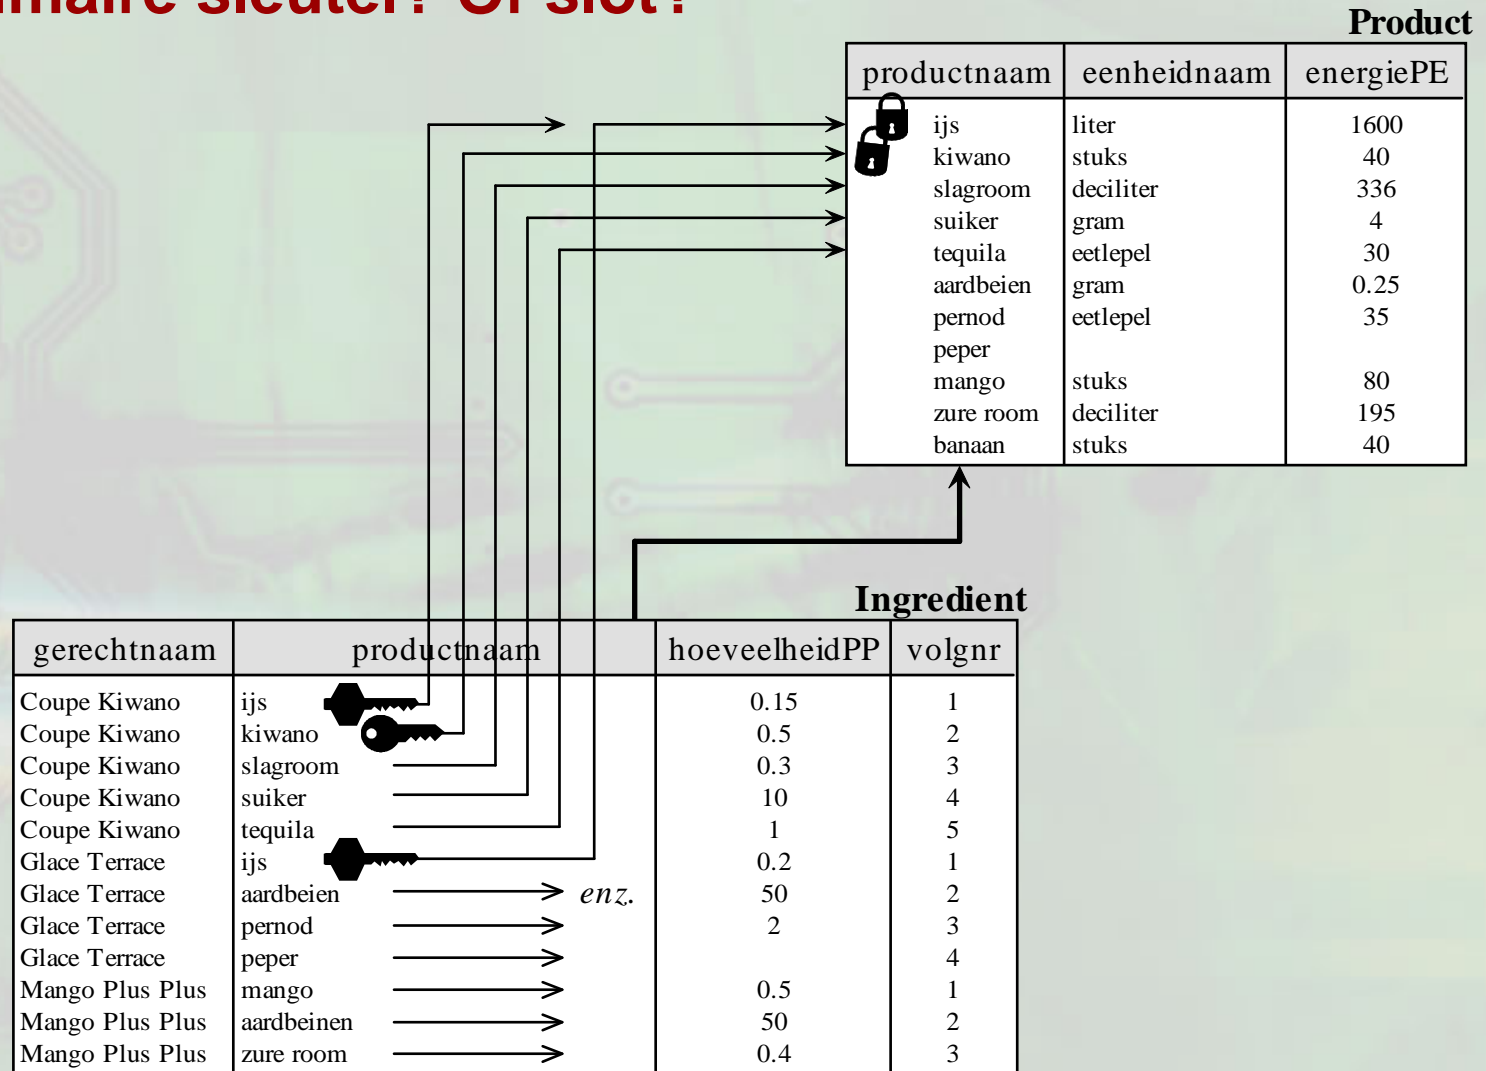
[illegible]maire sleutel? Of slot?

Product

| productnaam | eenheidnaam | energiePE |
|---|---|---|
| ijs | liter | 1600 |
| kiwano | stuks | 40 |
| slagroom | deciliter | 336 |
| suiker | gram | 4 |
| tequila | eetlepel | 30 |
| aardbeien | gram | 0.25 |
| pernod | eetlepel | 35 |
| peper | | |
| mango | stuks | 80 |
| zure room | deciliter | 195 |
| banaan | stuks | 40 |

Ingredient

| gerechtnaam | productnaam | hoeveelheidPP | volgnr |
|---|---|---|---|
| Coupe Kiwano | ijs | 0.15 | 1 |
| Coupe Kiwano | kiwano | 0.5 | 2 |
| Coupe Kiwano | slagroom | 0.3 | 3 |
| Coupe Kiwano | suiker | 10 | 4 |
| Coupe Kiwano | tequila | 1 | 5 |
| Glace Terrace | ijs | 0.2 | 1 |
| Glace Terrace | aardbeien | 50 | 2 |
| Glace Terrace | pernod | 2 | 3 |
| Glace Terrace | peper | | 4 |
| Mango Plus Plus | mango | 0.5 | 1 |
| Mango Plus Plus | aardbeinen | 50 | 2 |
| Mango Plus Plus | zure room | 0.4 | 3 |

enz.